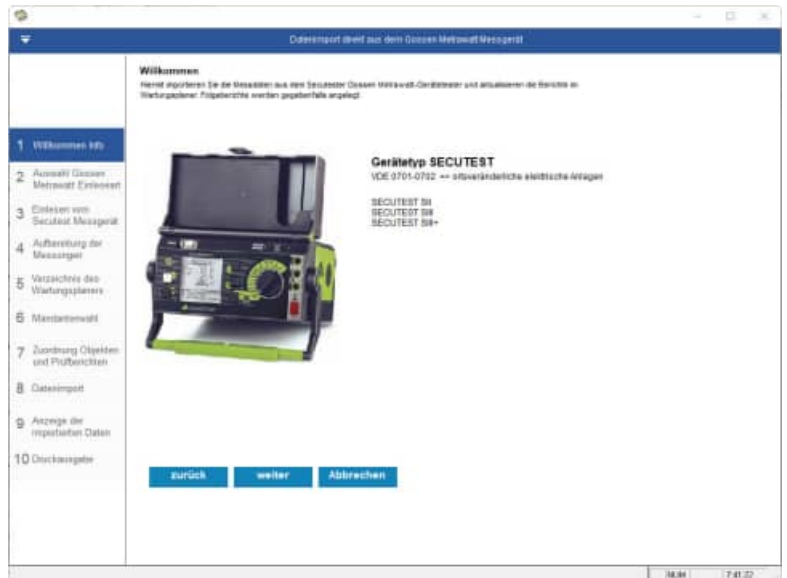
Datenimport direkt aus dem Gossen Metrawatt Messgerät

Willkommen
Hiermit importieren Sie die Messdaten aus den Secutester Gossen Metrawatt-Gerätetester und aktualisieren die Berichte im Wartungsplaner. Folgeberichte werden gegebenfalls angelegt.

1 Willkommen Info
2 Auswahl Gossen Metrawatt Einlesen
3 Einlesen vom Secutest Messgerät
4 Aufbereitung der Messungen
5 Verzeichnis des Wartungsplaners
6 Mandantenwahl
7 Zuordnung Objekten und Prüfberichten
8 Datenimport
9 Anzeige der importierten Daten
10 Druckausgabe

Gerätetyp SECUTEST
VDE 0701-0702 => ortsveränderliche elektrische Anlagen

SECUTEST SII
SECUTEST SIII
SECUTEST SIII+

zurück
weiter
Abbrechen

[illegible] 7:41:22